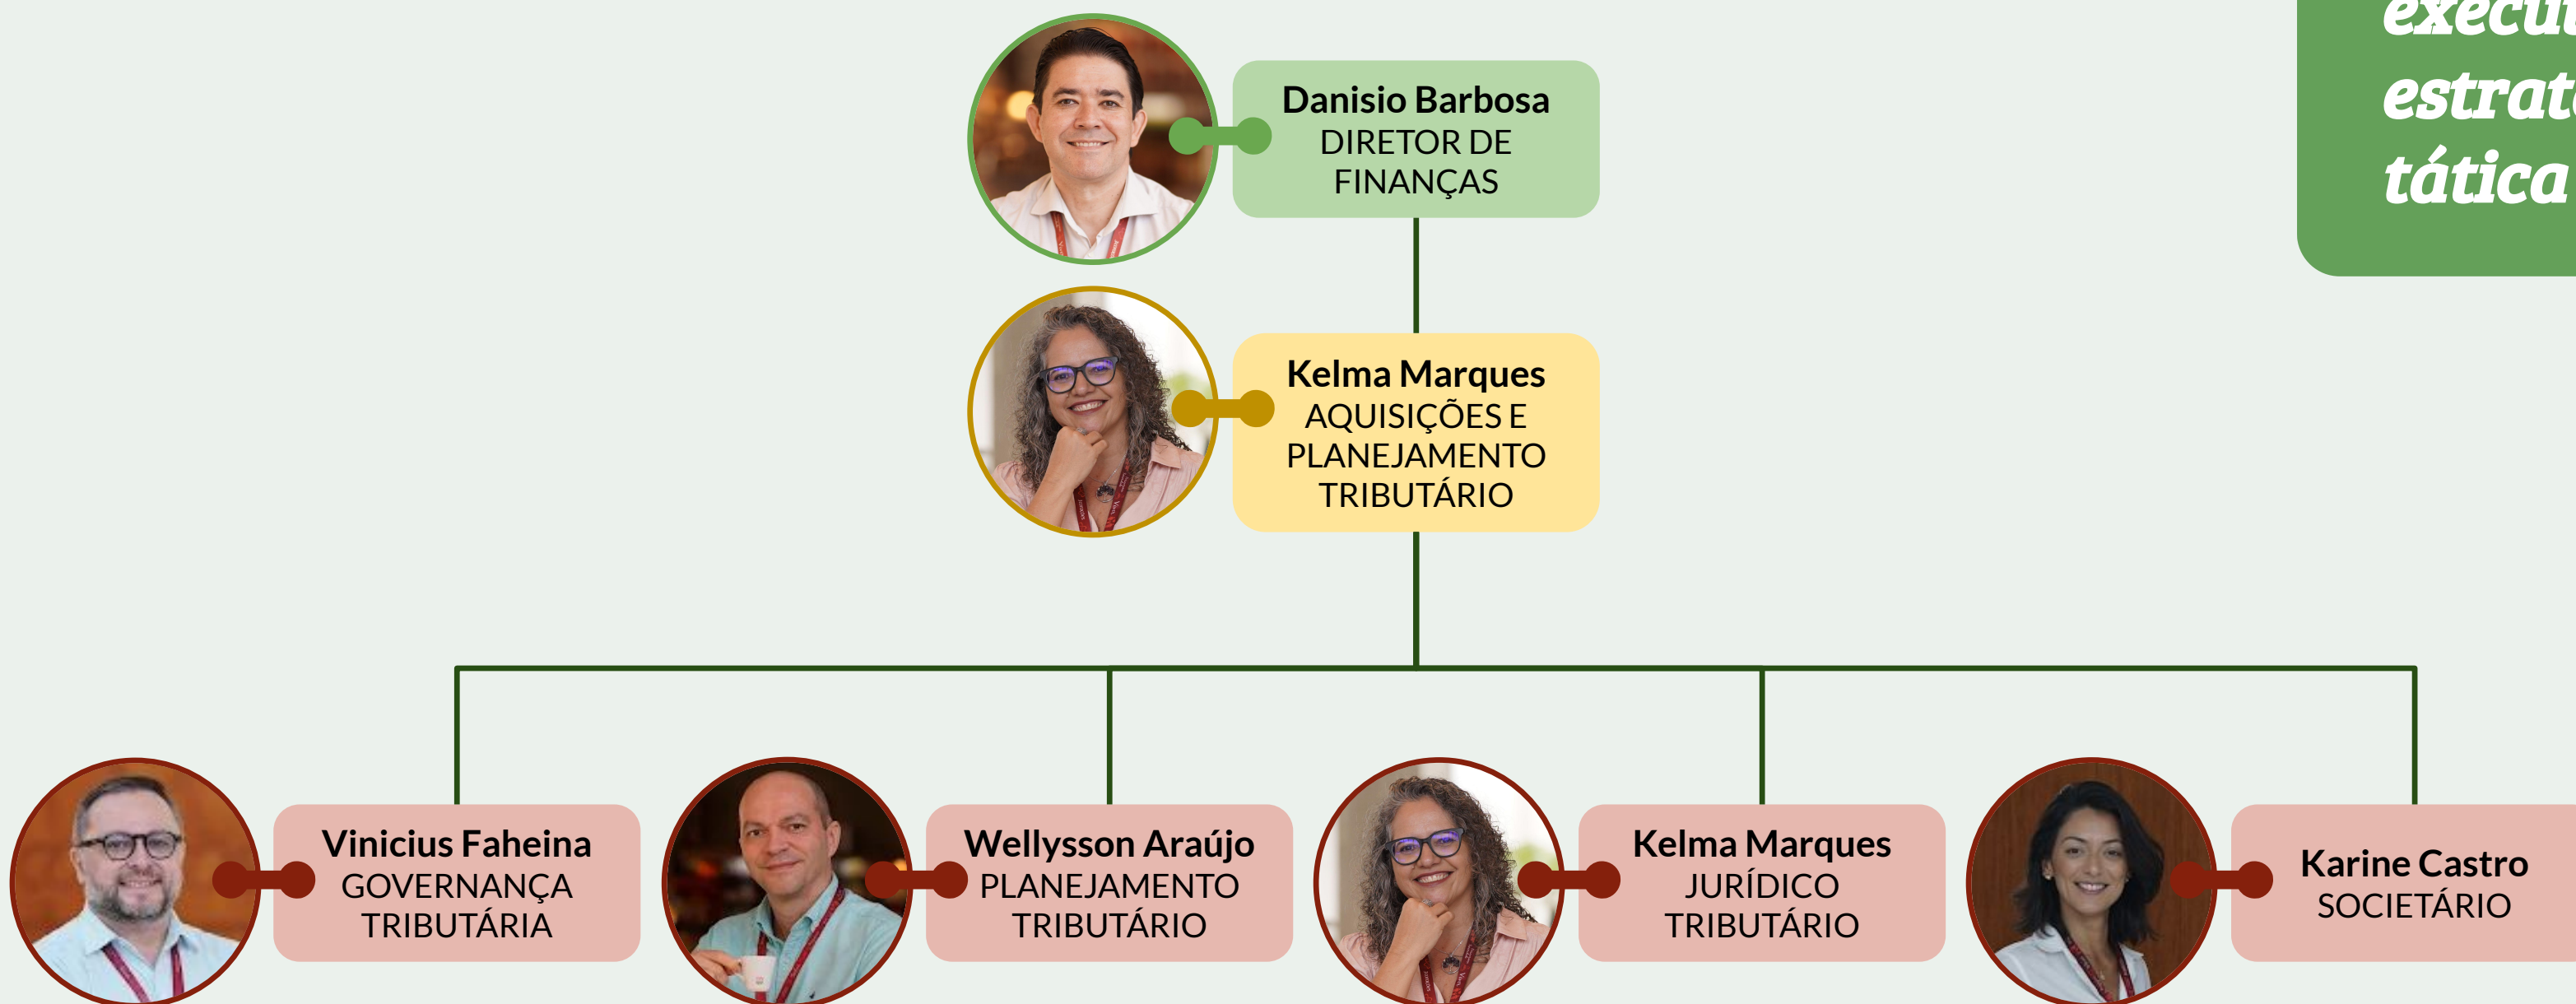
execu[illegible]
estrat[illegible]
tática

Danisio Barbosa
DIRETOR DE FINANÇAS

Kelma Marques
AQUISIÇÕES E PLANEJAMENTO TRIBUTÁRIO

Vinicius Faheina
GOVERNANÇA TRIBUTÁRIA

Wellysson Araújo
PLANEJAMENTO TRIBUTÁRIO

Kelma Marques
JURÍDICO TRIBUTÁRIO

Karine Castro
SOCIETÁRIO